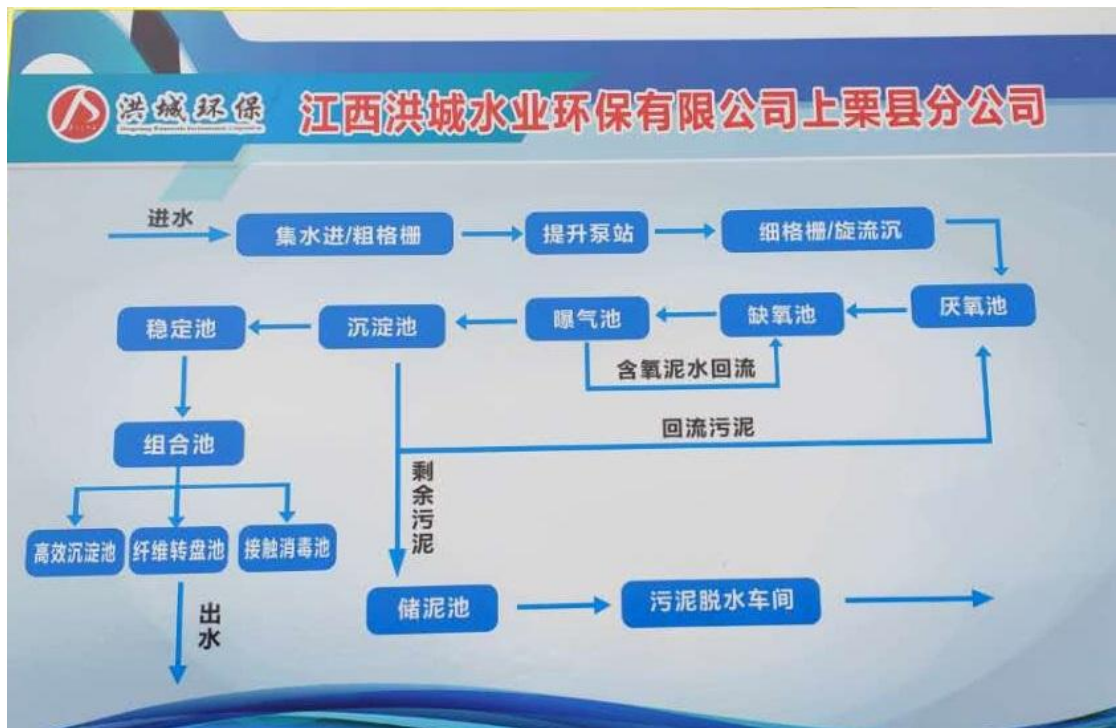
洪城环保
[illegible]

江西洪城水业环保有限公司上栗县分公司

进水
集水进/粗格栅
提升泵站
细格栅/旋流沉
厌氧池
缺氧池
曝气池
沉淀池
稳定池
含氧泥水回流
回流污泥
组合池
剩余污泥
高效沉淀池
纤维转盘池
接触消毒池
出水
储泥池
污泥脱水车间